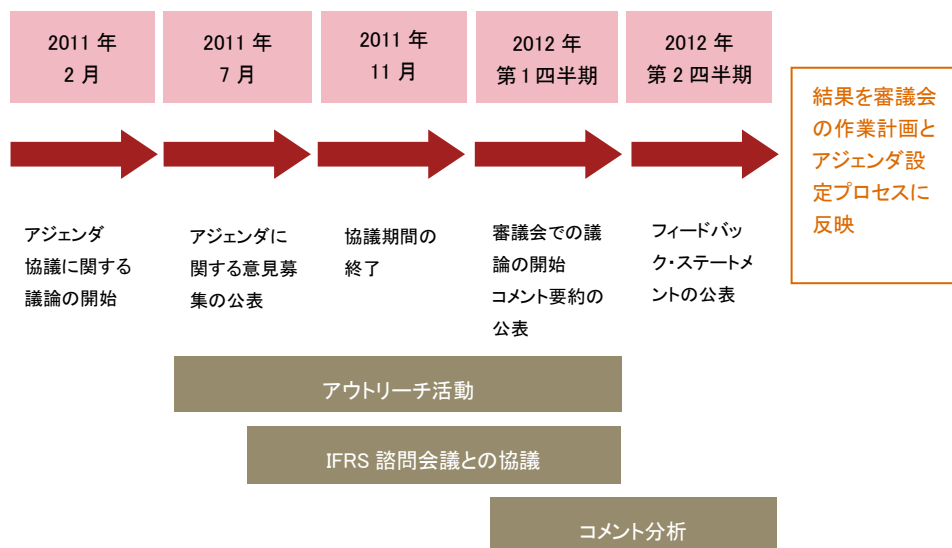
2011 年
2 月

2011 年
7 月

2011 年
11 月

2012 年
第 1 四半期

2012 年
第 2 四半期

結果を審議会の作業計画とアジェンダ設定プロセスに反映

アジェンダ協議に関する議論の開始

アジェンダに関する意見募集の公表

協議期間の終了

審議会での議論の開始
コメント要約の公表

フィードバック・ステートメントの公表

アウトリーチ活動

IFRS 諮問会議との協議

コメント分析